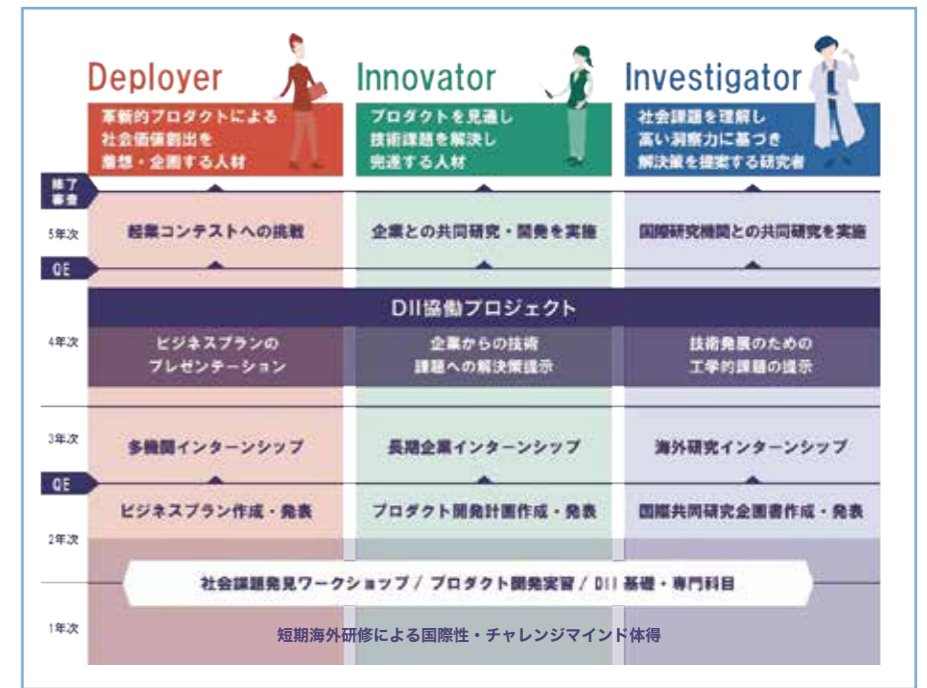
Deployer
革新的プロダクトによる社会価値創出を着想・企画する人材

Innovator
プロダクトを見通し技術課題を解決し完遂する人材

Investigator
社会課題を理解し高い洞察力に基づき解決策を提案する研究者

修了審査

5年次
起業コンテストへの挑戦
企業との共同研究・開発を実施
国際研究機関との共同研究を実施

QE

DII協働プロジェクト

4年次
ビジネスプランのプレゼンテーション
企業からの技術課題への解決策提示
技術発展のための工学的課題の提示

3年次
多機関インターンシップ
長期企業インターンシップ
海外研究インターンシップ

QE
ビジネスプラン作成・発表
プロダクト開発計画作成・発表
国際共同研究企画書作成・発表

2年次
社会課題発見ワークショップ / プロダクト開発実習 / DII 基礎・専門科目

1年次
短期海外研修による国際性・チャレンジマインド体得